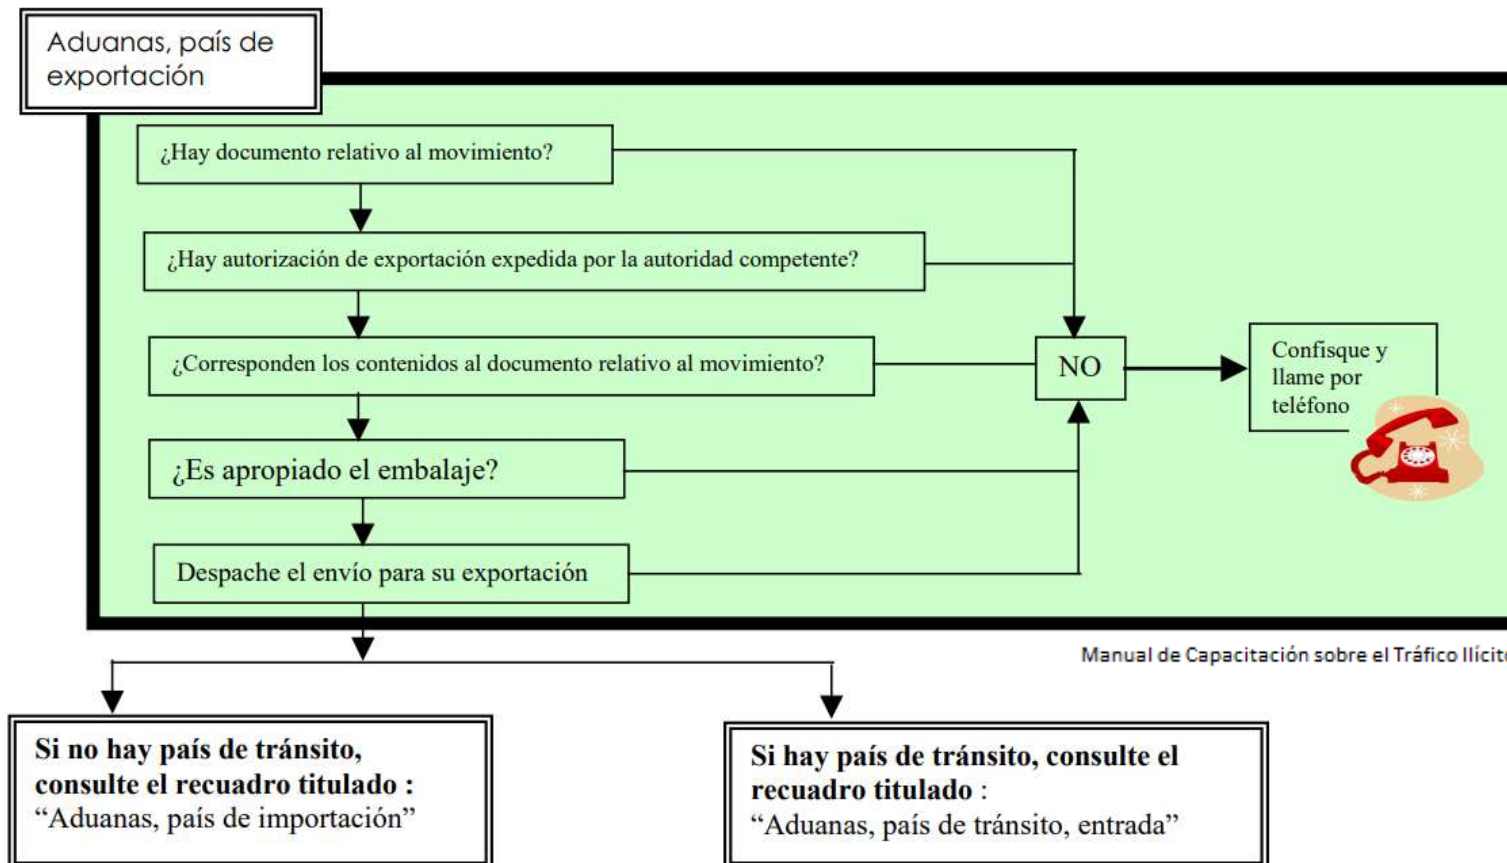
Aduanas, país de exportación

¿Hay documento relativo al movimiento?

¿Hay autorización de exportación expedida por la autoridad competente?

¿Corresponden los contenidos al documento relativo al movimiento?

NO

Confisque y llame por teléfono

¿Es apropiado el embalaje?

Despache el envío para su exportación

Manual de Capacitación sobre el Tráfico Ilícit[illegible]

**Si no hay país de tránsito, consulte el recuadro titulado :**
"Aduanas, país de importación"

**Si hay país de tránsito, consulte el recuadro titulado** :
"Aduanas, país de tránsito, entrada"